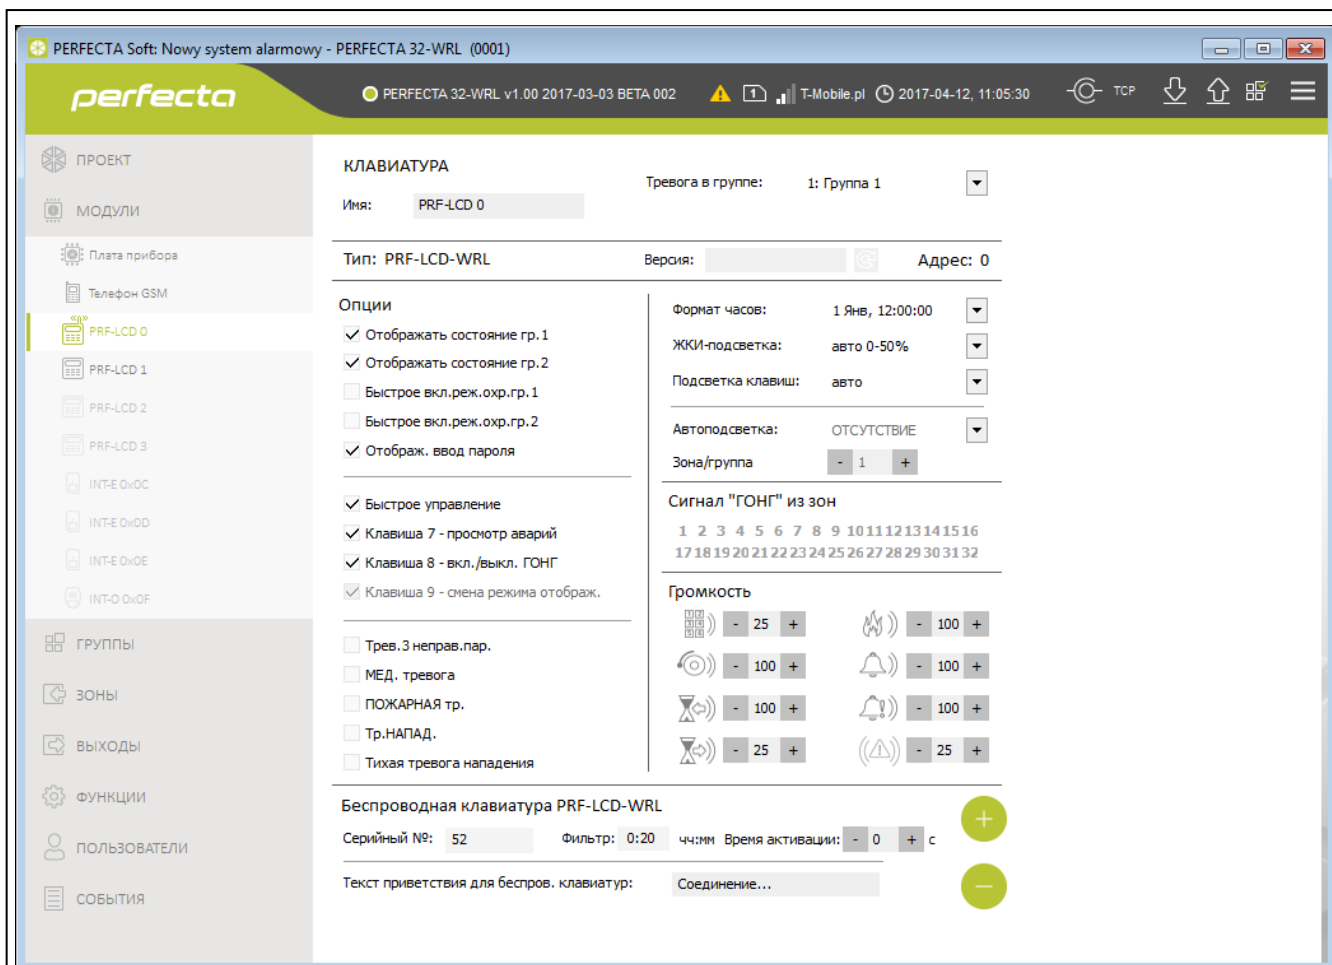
PERFECTA Soft: Nowy system alarmowy - PERFECTA 32-WRL (0001)

perfecta

PERFECTA 32-WRL v1.00 2017-03-03 BETA 002 T-Mobile.pl 2017-04-12, 11:05:30 TCP

ПРОЕКТ
МОДУЛИ
Плата прибора
Телефон GSM
PRF-LCD 0
PRF-LCD 1
PRF-LCD 2
PRF-LCD 3
INT-E 0x0C
INT-E 0x0D
INT-E 0x0E
INT-O 0x0F
ГРУППЫ
ЗОНЫ
ВЫХОДЫ
ФУНКЦИИ
ПОЛЬЗОВАТЕЛИ
СОБЫТИЯ

КЛАВИАТУРА
Имя: PRF-LCD 0
Тревога в группе: 1: Группа 1

Тип: PRF-LCD-WRL Версия: Адрес: 0

Опции
Отображать состояние гр.1
Отображать состояние гр.2
Быстрое вкл.реж.охр.гр.1
Быстрое вкл.реж.охр.гр.2
Отображ. ввод пароля
Быстрое управление
Клавиша 7 - просмотр аварий
Клавиша 8 - вкл./выкл. ГОНГ
Клавиша 9 - смена режима отображ.
Трев.3 неправ.пар.
МЕД. тревога
ПОЖАРНАЯ тр.
Тр.НАПАД.
Тихая тревога нападения

Формат часов: 1 Янв, 12:00:00
ЖКИ-подсветка: авто 0-50%
Подсветка клавиш: авто
Автоподсветка: ОТСУТСТВИЕ
Зона/группа - 1 +

Сигнал "ГОНГ" из зон
1 2 3 4 5 6 7 8 9 10 11 12 13 14 15 16
17 18 19 20 21 22 23 24 25 26 27 28 29 30 31 32

Громкость
- 25 + - 100 +
- 100 + - 100 +
- 100 + - 100 +
- 25 + - 25 +

Беспроводная клавиатура PRF-LCD-WRL
Серийный №: 52 Фильтр: 0:20 чч:мм Время активации: - 0 + с
Текст приветствия для беспров. клавиатур: Соединение...